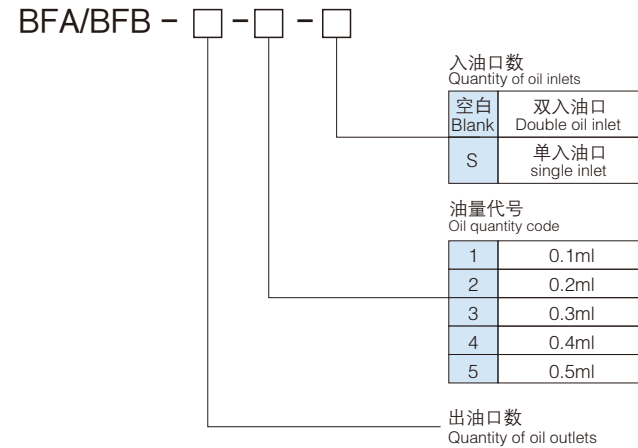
BFA/BFB - □ - □ - □

入油口数
Quantity of oil inlets

| 空白 Blank | 双入油口 Double oil inlet |
|---|---|
| S | 单入油口 single inlet |

油量代号
Oil quantity code

| 1 | 0.1ml |
|---|---|
| 2 | 0.2ml |
| 3 | 0.3ml |
| 4 | 0.4ml |
| 5 | 0.5ml |

出油口数
Quantity of oil outlets